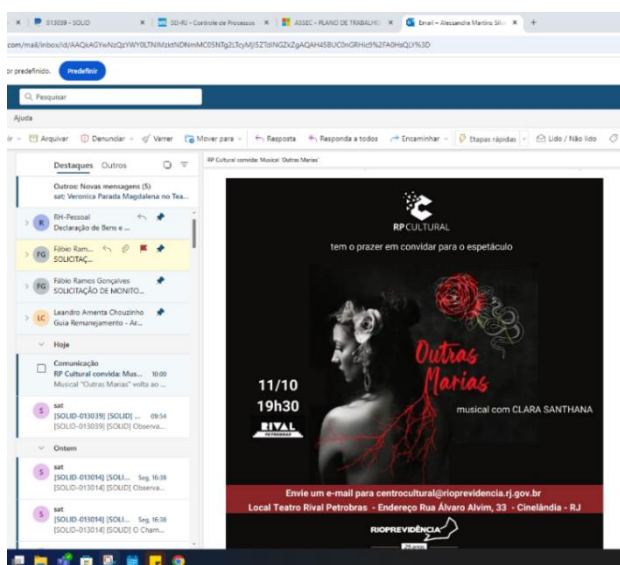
013039 - SOLID | SD-RJ - Controle de Processos | ASSEC - PLANO DE TRABALHO | Email – Alessandra Martins Sil... | +

com/mail/inbox/id/AAQkAGYwNzQzYWY0LTNlMzktNDNmMC05NTg2LTcyMjI5ZTdlNGZkZgAQAH45BUC0nGRHic9%2FA0HaQLY%3D

r predefinido. Predefinir

Pesquisar

Ajuda

Arquivar | Denunciar | Varrer | Mover para | Resposta | Responda a todos | Encaminhar | Etapas rápidas | Lido / Não lido

Destaques Outros

Outros: Novas mensagens (5)
sat; Veronica Parada Magdalena no Tea...

RH-Pessoal
Declaração de Bens e ...

Fábio Ram...
SOLICITAÇ...

Fábio Ramos Gonçalves
SOLICITAÇÃO DE MONITO...

Leandro Amenta Chouzinho
Guia Remanejamento - Ar...

Hoje

Comunicação
RP Cultural convida: Mus... 10:00
Musical "Outras Marias" volta ao ...

sat
[SOLID-013039] [SOLID] ... 09:54
[SOLID-013039] [SOLID] Observa...

Ontem

sat
[SOLID-013014] [SOLI... Seg. 16:38
[SOLID-013014] [SOLID] Observa...

sat
[SOLID-013014] [SOLI... Seg. 16:38
[SOLID-013014] [SOLID] O Cham...

RP Cultural convida: Musical "Outras Marias"

RP CULTURAL

tem o prazer em convidar para o espetáculo

Outras Marias

11/10
19h30

RIVAL PETROBRAS

musical com CLARA SANTHANA

Envie um e-mail para centrocultural@rioprevidencia.rj.gov.br
Local Teatro Rival Petrobras - Endereço Rua Álvaro Alvim, 33 - Cinelândia - RJ

RIOPREVIDÊNCIA